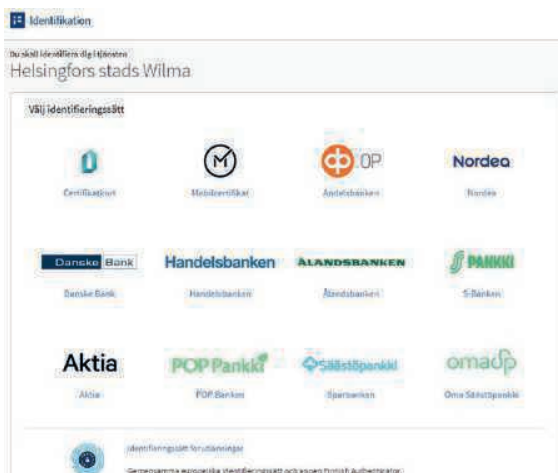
Identifikation

Du skall identifiera dig i tjänsten
Helsingfors stads Wilma

Välj identifieringssätt

Certifikatkort

Mobilcertifikat

OP
Andelsbanken

Nordea
Nordea

Danske Bank
Danske Bank

Handelsbanken
Handelsbanken

ÅLANDSBANKEN
Ålandsbanken

S-PANKKI
S-Banken

Aktia
Aktia

POP Pankki
POP Banken

Säästöpankki
Sparbanken

omasp
Oma Säästöpankki

Identifieringssätt för utlänningar

Gemensamma europeiska identifieringssätt och tjänsten Finnish Authenticator